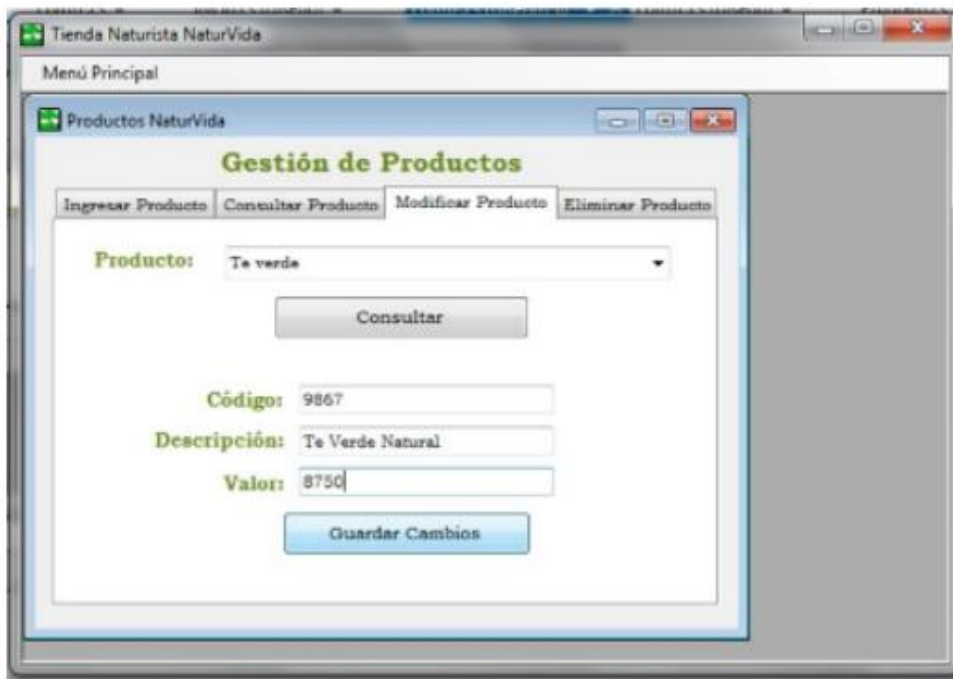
Tienda Naturista NaturVida

Menú Principal

Productos NaturVida

Gestión de Productos

Ingresar Producto | Consultar Producto | Modificar Producto | Eliminar Producto

Producto: Te verde

Consultar

Código: 9867

Descripción: Te Verde Natural

Valor: 8750

Guardar Cambios